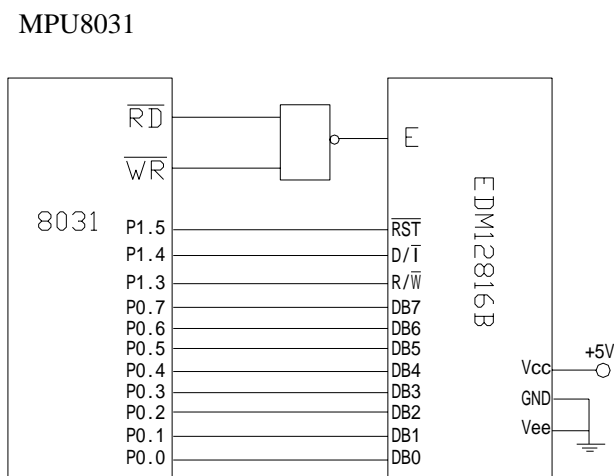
MPU8031

$\overline{RD}$

$\overline{WR}$

8031

P1.5
P1.4
P1.3
P0.7
P0.6
P0.5
P0.4
P0.3
P0.2
P0.1
P0.0

E

EDM12816B

$\overline{RST}$
D/$\overline{I}$
R/$\overline{W}$
DB7
DB6
DB5
DB4
DB3
DB2
DB1
DB0

+5V
Vcc
GND
Vee